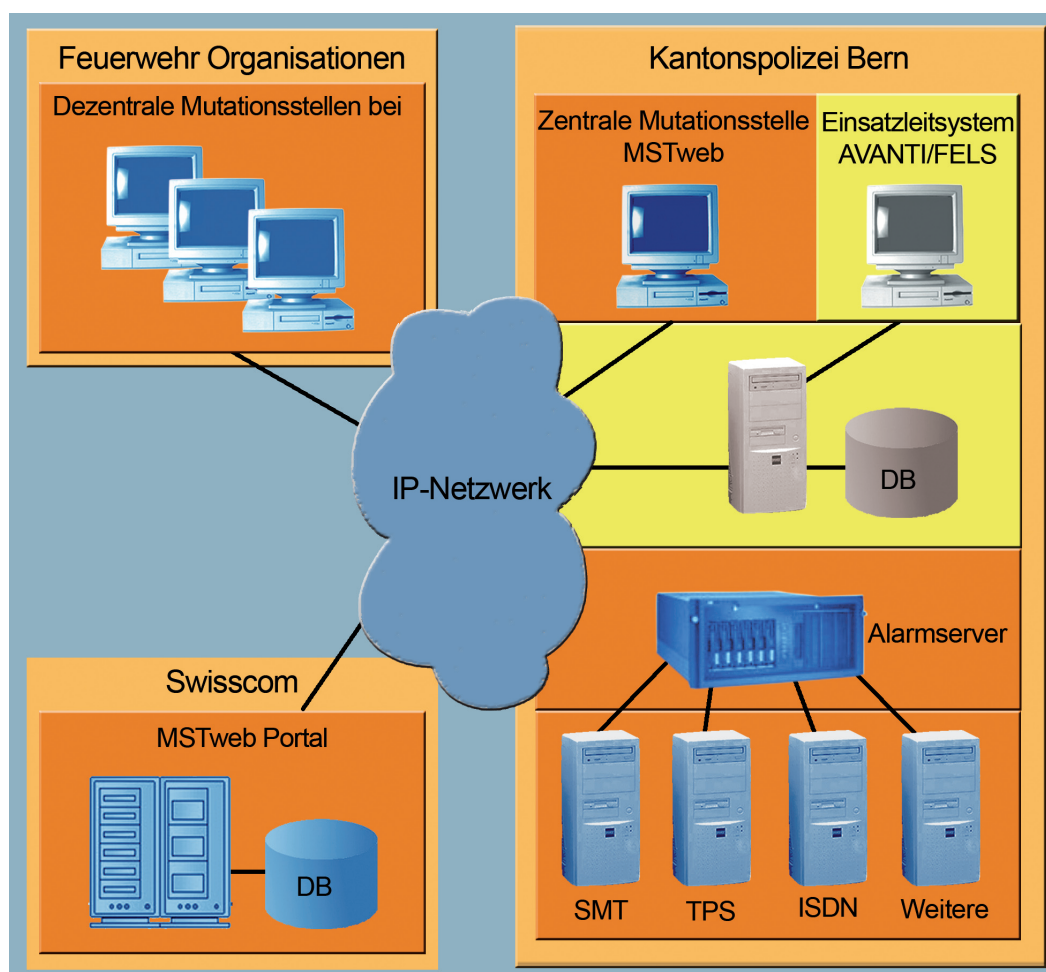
Feuerwehr Organisationen

Dezentrale Mutationsstellen bei

Kantonspolizei Bern

Zentrale Mutationsstelle MSTweb

Einsatzleitsystem AVANTI/FELS

IP-Netzwerk

DB

Alarmserver

Swisscom

MSTweb Portal

DB

SMT

TPS

ISDN

Weitere